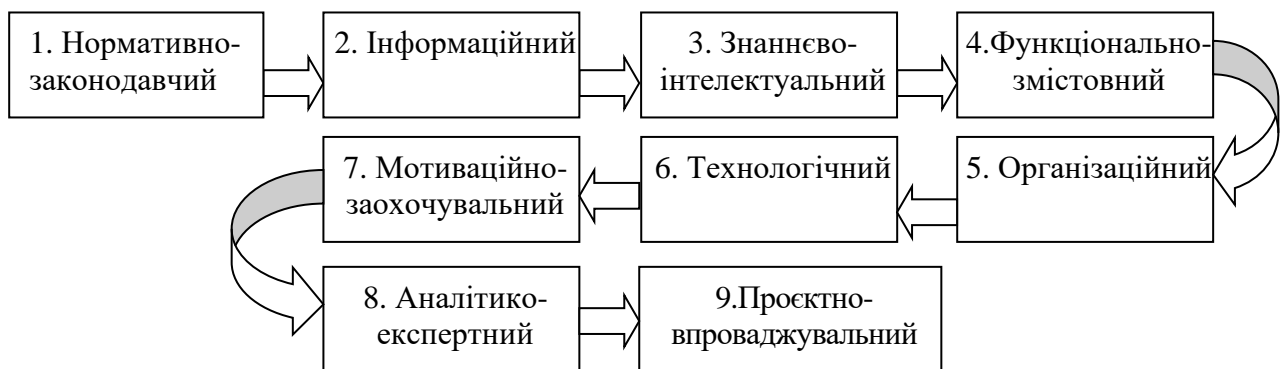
1. Нормативно-законодавчий

2. Інформаційний

3. Знаннєво-інтелектуальний

4.Функціонально-змістовний

5. Організаційний

6. Технологічний

7. Мотиваційно-заохочувальний

8. Аналітико-експертний

9.Проєктно-впроваджувальний